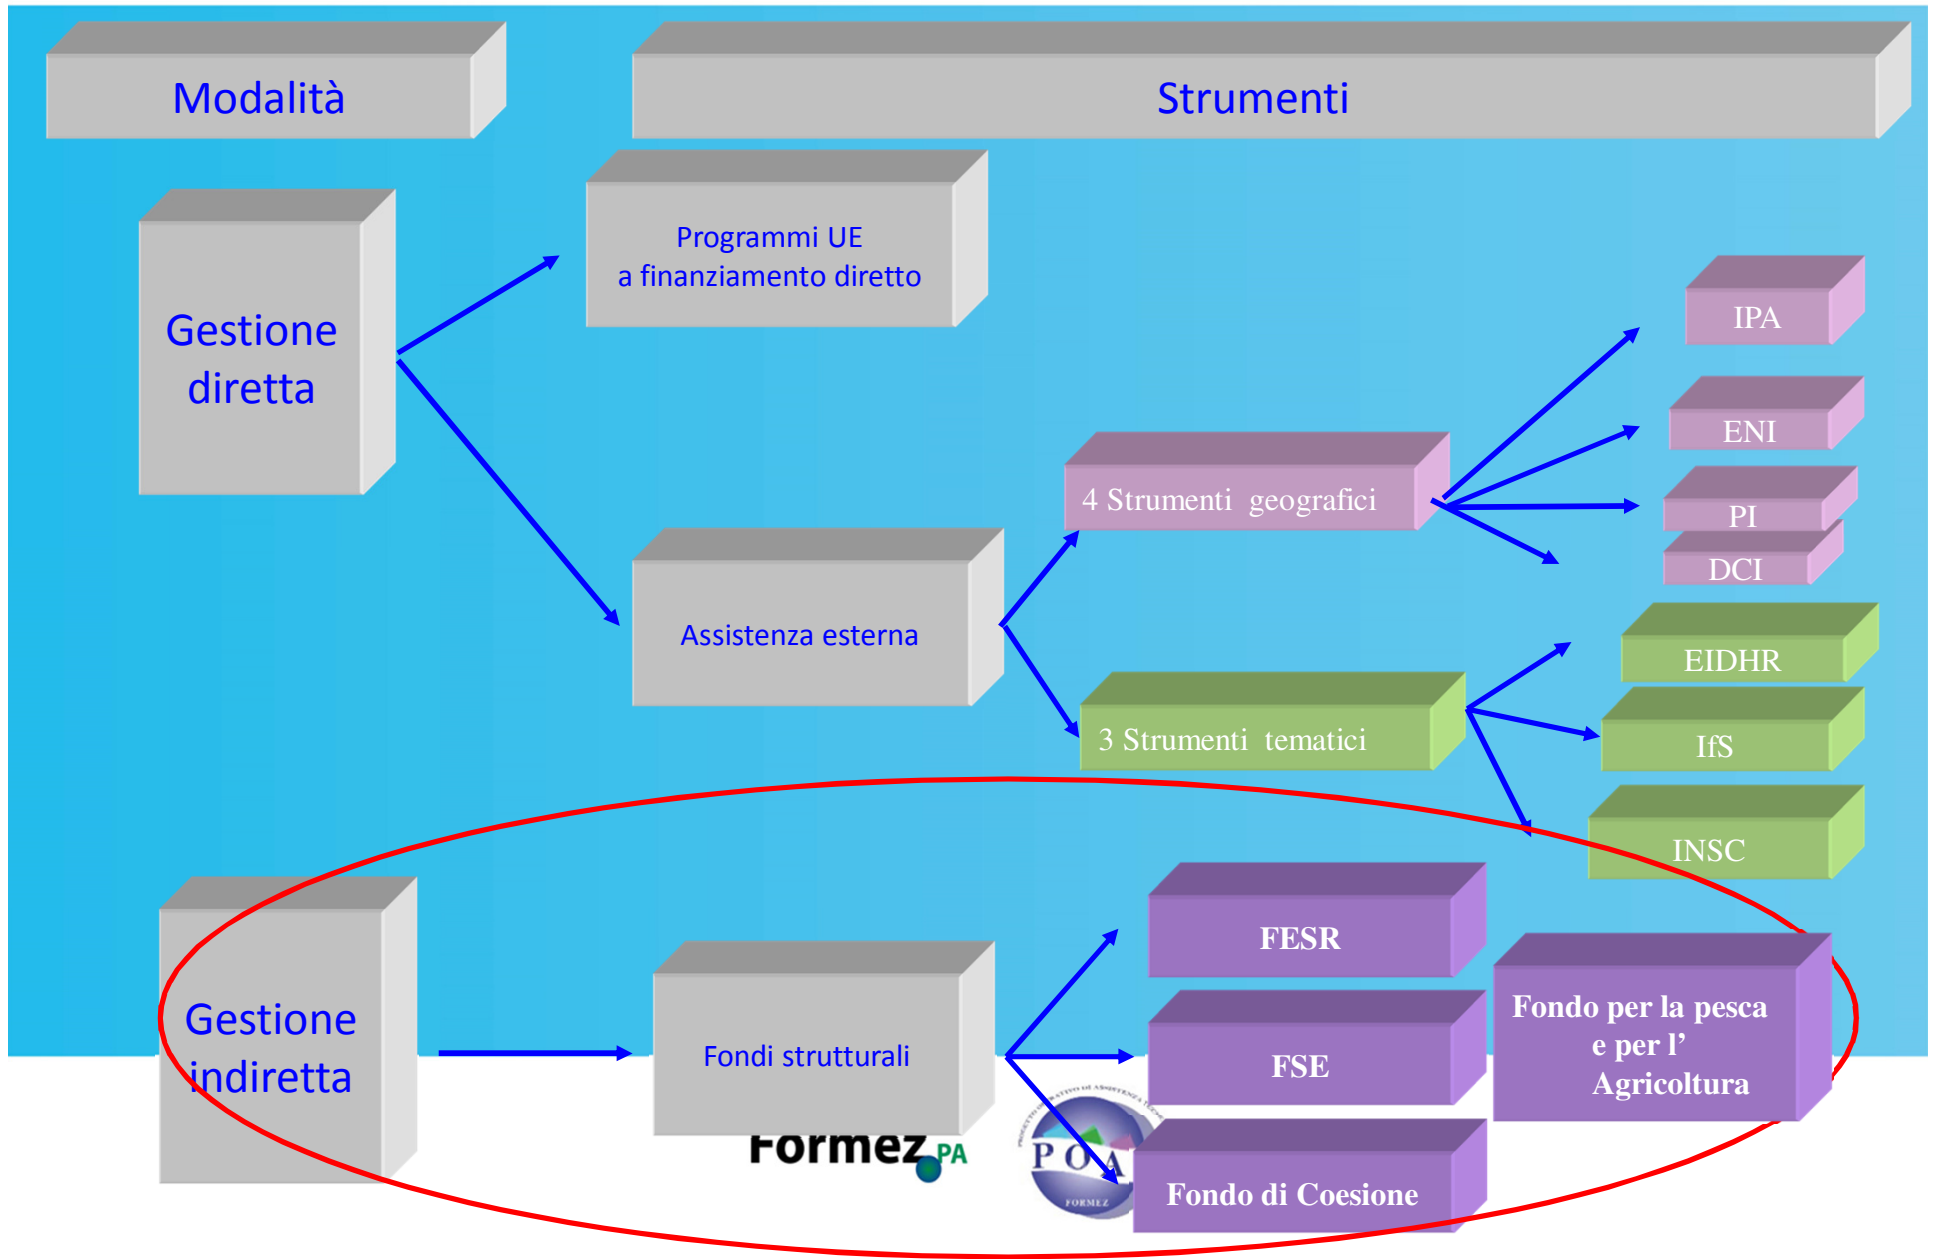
Modalità

Strumenti

Gestione diretta

Programmi UE
a finanziamento diretto

IPA

ENI

4 Strumenti geografici

PI

DCI

Assistenza esterna

EIDHR

3 Strumenti tematici

IfS

INSC

Gestione indiretta

Fondi strutturali

FESR

FSE

Fondo per la pesca e per l' Agricoltura

Fondo di Coesione

Formez PA

POA

FORMEZ